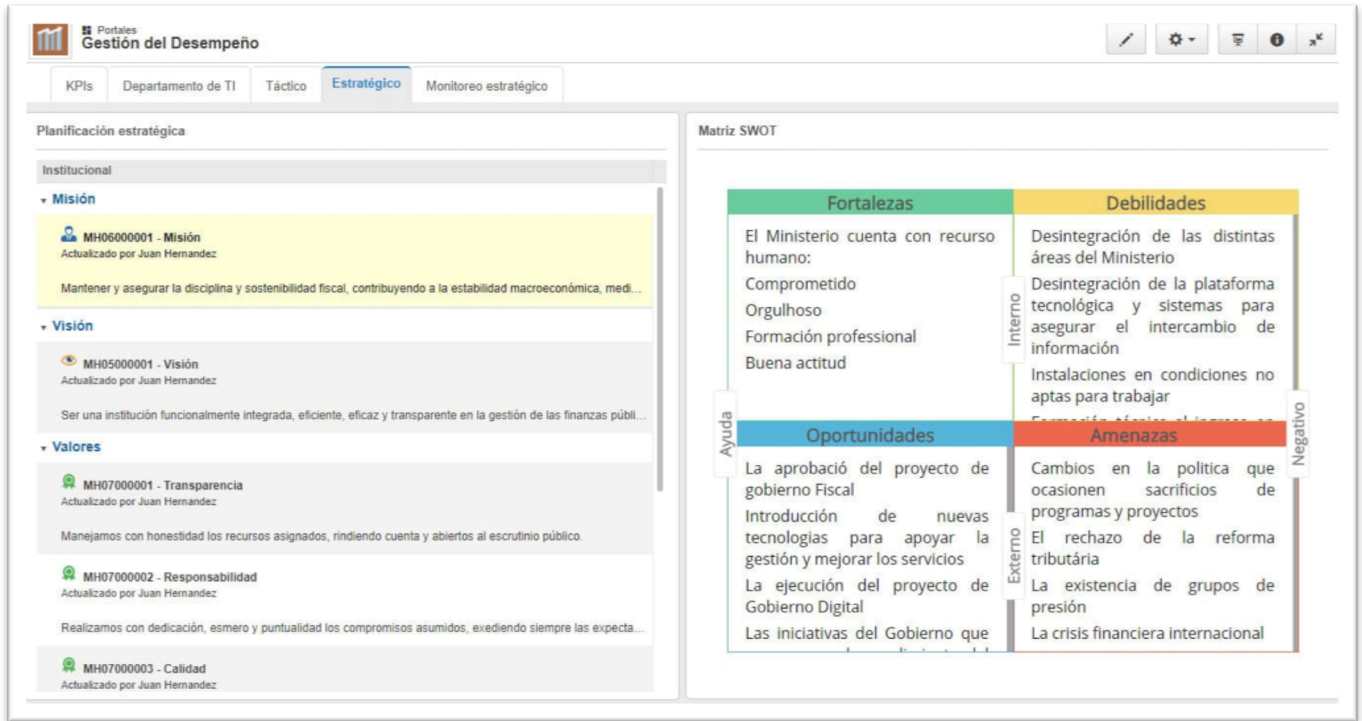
Portales
Gestión del Desempeño

KPIs | Departamento de TI | Táctico | Estratégico | Monitoreo estratégico

Planificación estratégica

Institucional

Misión

MH06000001 - Misión
Actualizado por Juan Hernandez

Mantener y asegurar la disciplina y sostenibilidad fiscal, contribuyendo a la estabilidad macroeconómica, medi...

Visión

MH05000001 - Visión
Actualizado por Juan Hernandez

Ser una institución funcionalmente integrada, eficiente, eficaz y transparente en la gestión de las finanzas públi...

Valores

MH07000001 - Transparencia
Actualizado por Juan Hernandez

Manejamos con honestidad los recursos asignados, rindiendo cuenta y abiertos al escrutinio público.

MH07000002 - Responsabilidad
Actualizado por Juan Hernandez

Realizamos con dedicación, esmero y puntualidad los compromisos asumidos, exediendo siempre las expecta...

MH07000003 - Calidad
Actualizado por Juan Hernandez

Matriz SWOT

Fortalezas

El Ministerio cuenta con recurso humano:

Comprometido

Orgulhoso

Formación professional

Buena actitud

Debilidades

Desintegración de las distintas áreas del Ministerio

Desintegración de la plataforma tecnológica y sistemas para asegurar el intercambio de información

Instalaciones en condiciones no aptas para trabajar

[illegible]

Interno

Ayuda

Negativo

Oportunidades

La aprobació del proyecto de gobierno Fiscal

Introducción de nuevas tecnologias para apoyar la gestión y mejorar los servicios

La ejecución del proyecto de Gobierno Digital

Las iniciativas del Gobierno que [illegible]

Amenazas

Cambios en la politica que ocasionen sacrificios de programas y proyectos

El rechazo de la reforma tributária

La existencia de grupos de presión

La crisis financiera internacional

Externo